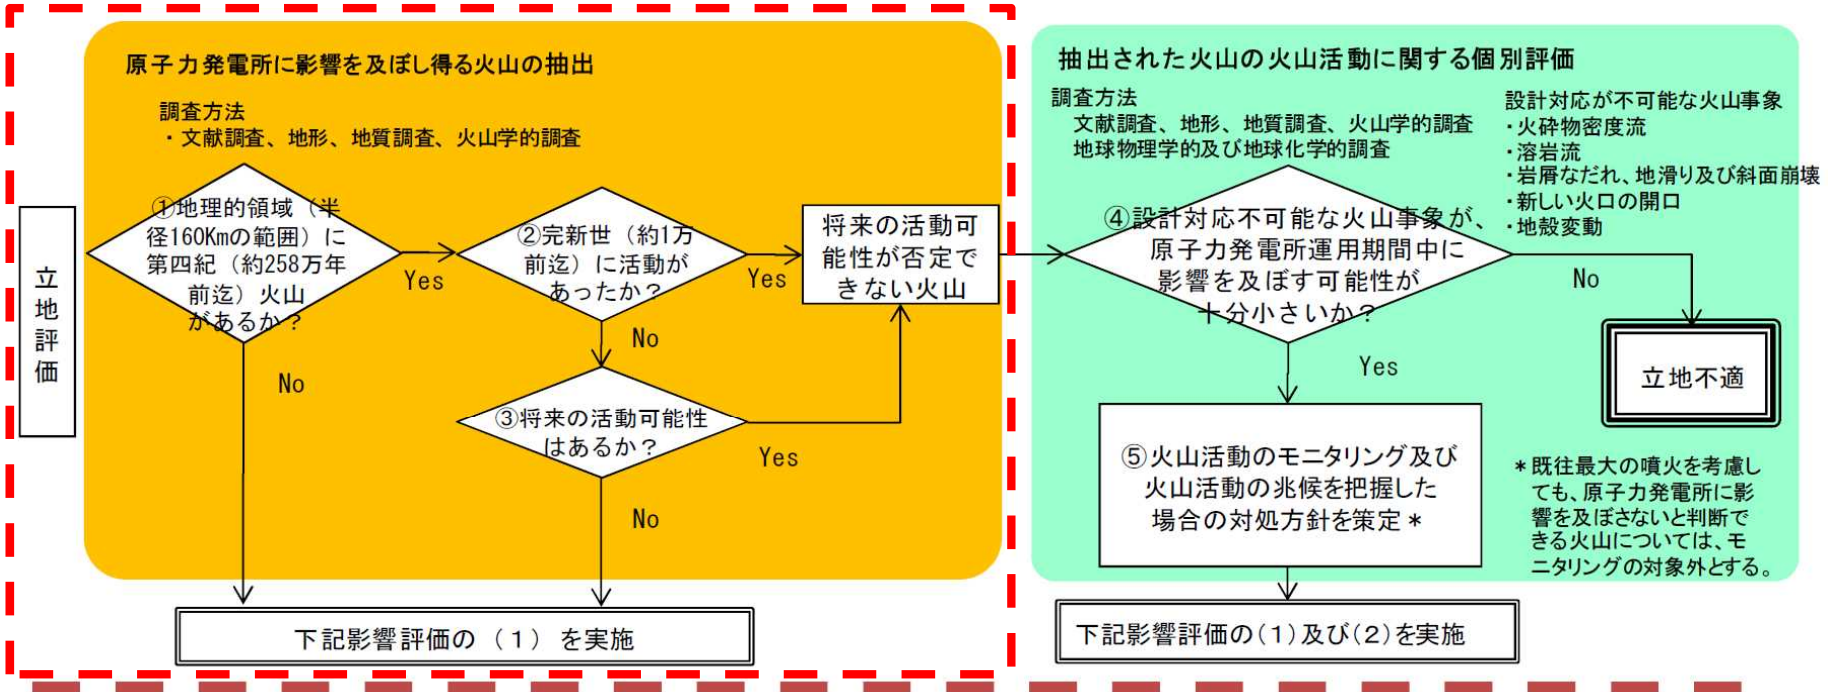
立地評価

原子力発電所に影響を及ぼし得る火山の抽出

調査方法
・文献調査、地形、地質調査、火山学的調査

①地理的領域（半径160Kmの範囲）に第四紀（約258万年前迄）火山があるか？

Yes

No

②完新世（約1万前迄）に活動があったか？

Yes

No

将来の活動可能性が否定できない火山

③将来の活動可能性はあるか？

Yes

No

下記影響評価の（1）を実施

抽出された火山の火山活動に関する個別評価

調査方法
文献調査、地形、地質調査、火山学的調査
地球物理学的及び地球化学的調査

設計対応が不可能な火山事象
・火砕物密度流
・溶岩流
・岩屑なだれ、地滑り及び斜面崩壊
・新しい火口の開口
・地殻変動

④設計対応不可能な火山事象が、原子力発電所運用期間中に影響を及ぼす可能性が十分小さいか？

No

立地不適

Yes

⑤火山活動のモニタリング及び火山活動の兆候を把握した場合の対処方針を策定＊

＊既往最大の噴火を考慮しても、原子力発電所に影響を及ぼさないと判断できる火山については、モニタリングの対象外とする。

下記影響評価の（1）及び（2）を実施